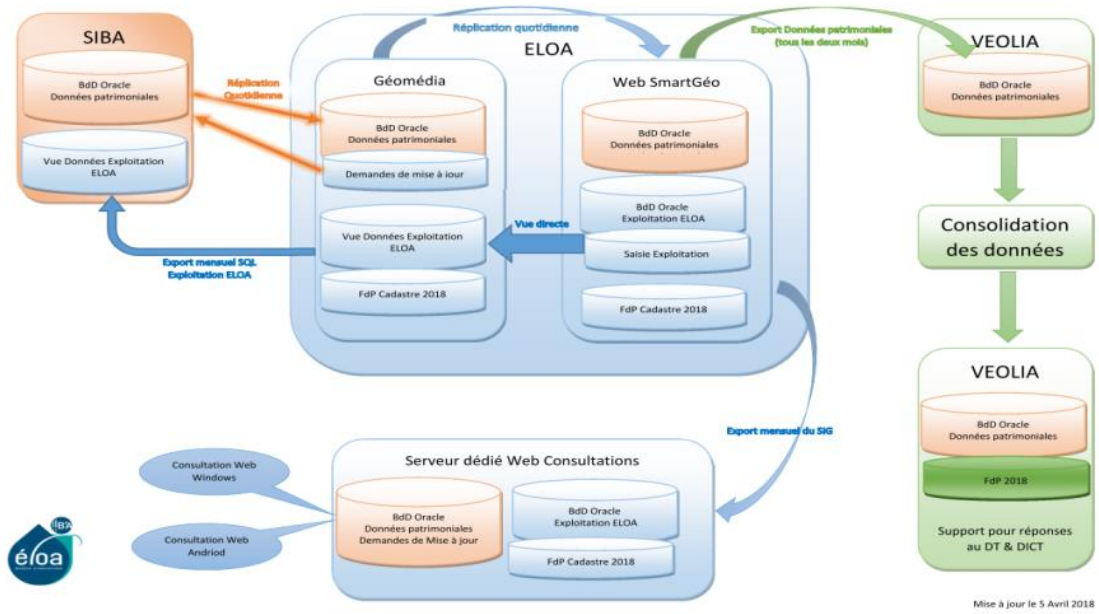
SIBA

BdD Oracle
Données patrimoniales

Vue Données Exploitation
ELOA

Réplication
Quotidienne

Réplication quotidienne

ELOA

Géomédia

BdD Oracle
Données patrimoniales

Demandes de mise à jour

Vue Données Exploitation
ELOA

FdP Cadastre 2018

Web SmartGéo

BdD Oracle
Données patrimoniales

BdD Oracle
Exploitation ELOA

Vue directe

Saisie Exploitation

FdP Cadastre 2018

Export mensuel SQL
Exploitation ELOA

Export Données patrimoniales
(tous les deux mois)

VEOLIA

BdD Oracle
Données patrimoniales

Consolidation
des données

VEOLIA

BdD Oracle
Données patrimoniales

FdP 2018

Support pour réponses
au DT & DICT

Export mensuel du SIG

Serveur dédié Web Consultations

Consultation Web
Windows

Consultation Web
Andriod

BdD Oracle
Données patrimoniales
Demandes de Mise à jour

BdD Oracle
Exploitation ELOA

FdP Cadastre 2018

SIBA
éloa

Mise à jour le 5 Avril 2018